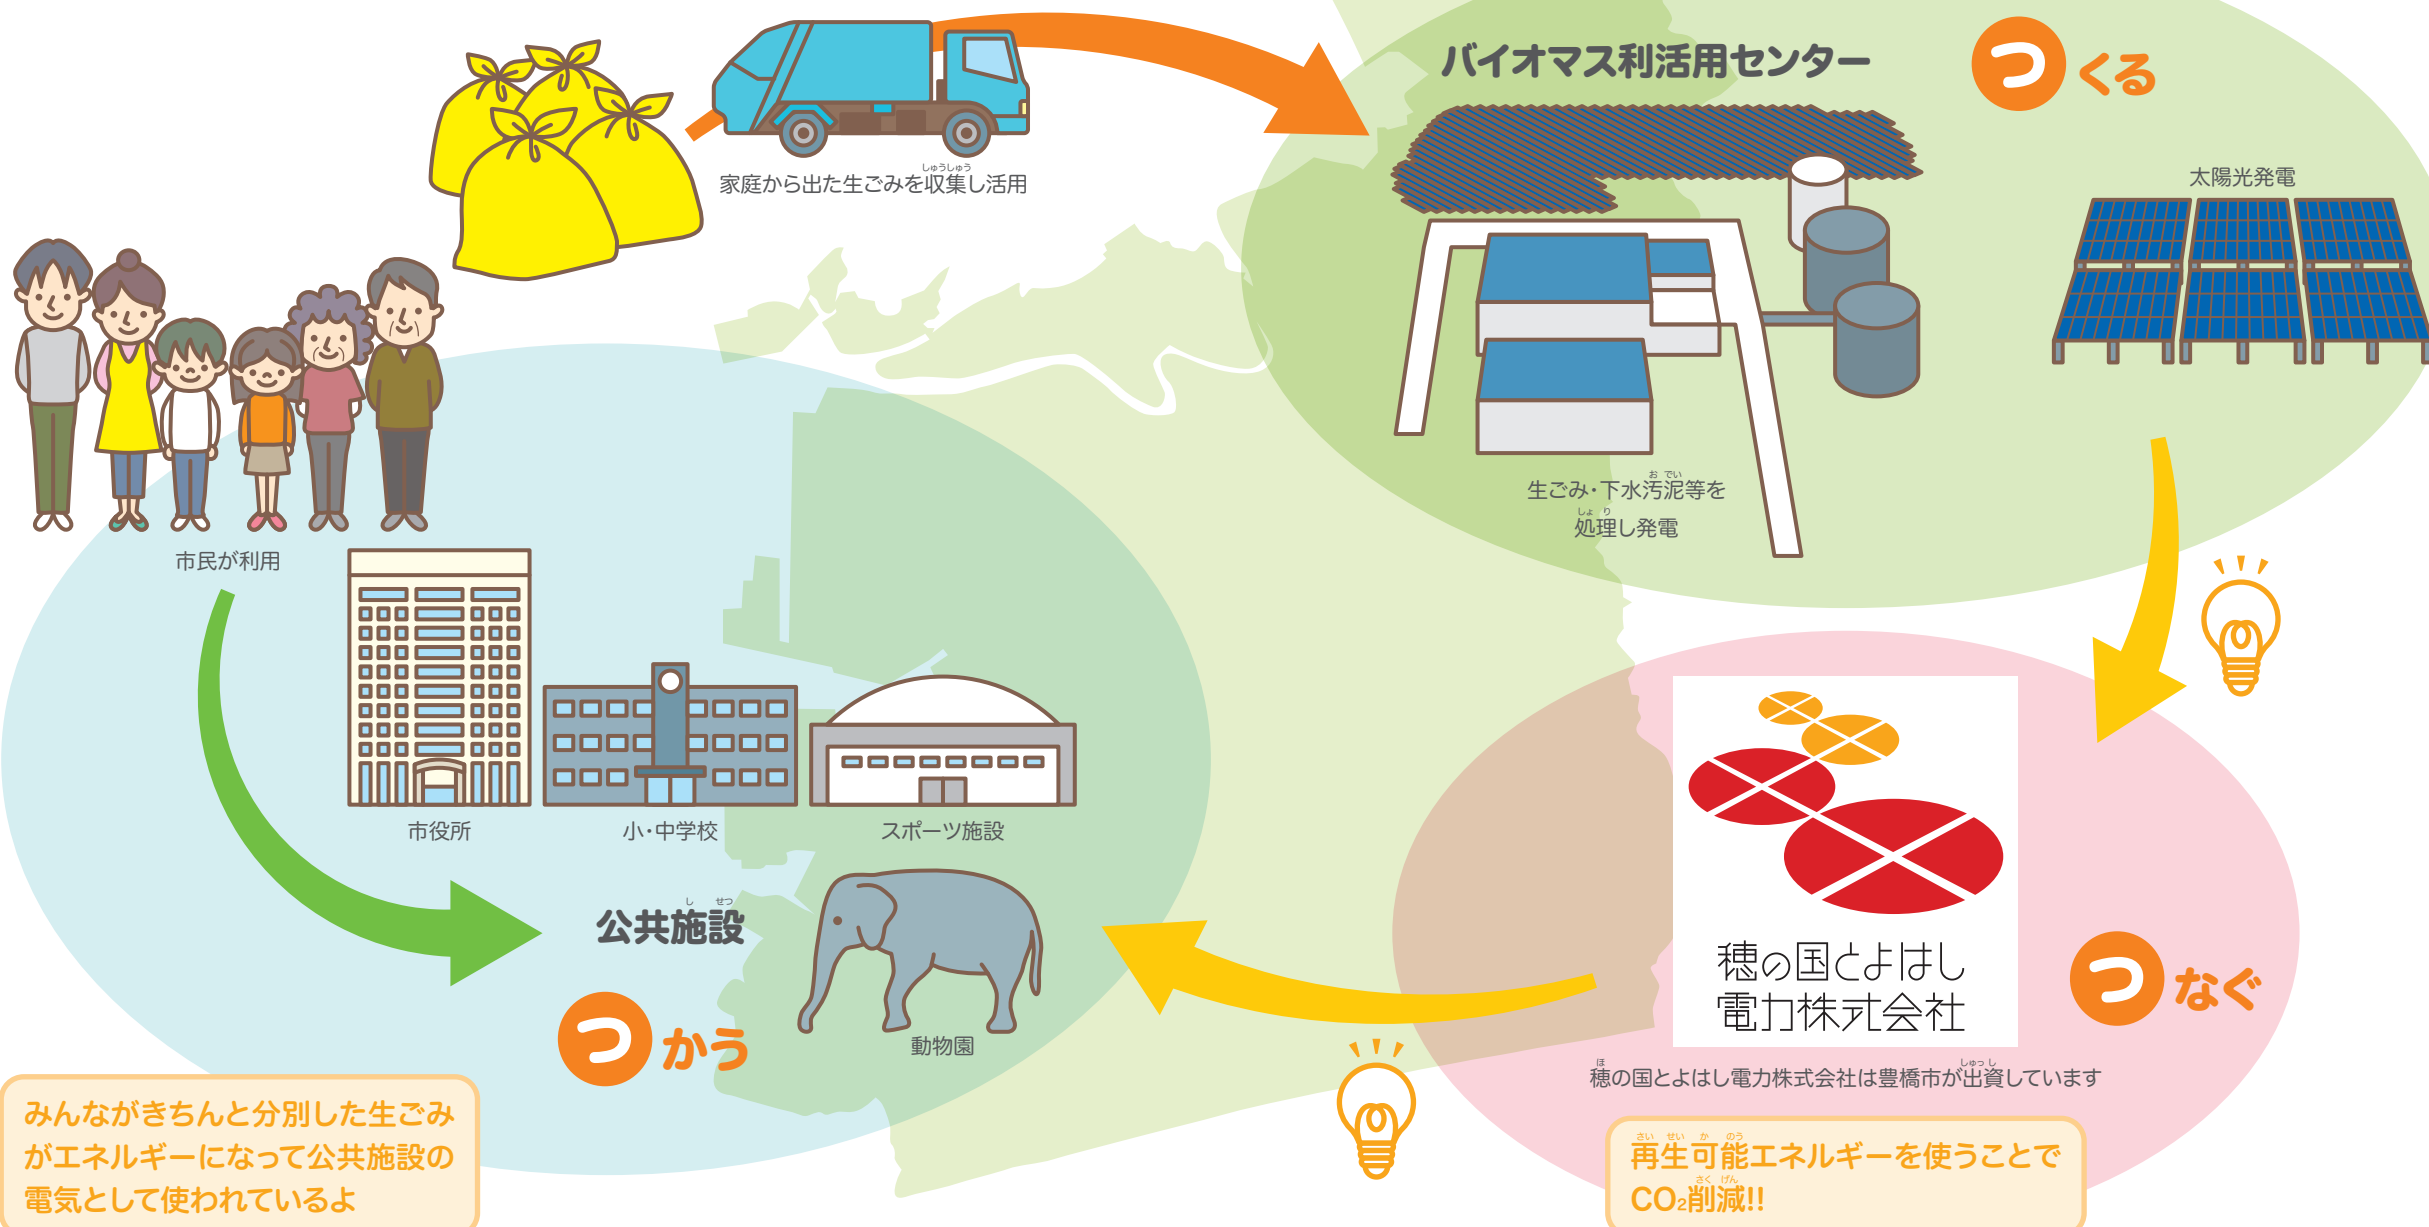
家庭から出た生ごみを収集し活用

バイオマス利活用センター

つくる

太陽光発電

生ごみ・下水汚泥等を処理し発電

市民が利用

市役所

小・中学校

スポーツ施設

公共施設

つかう

動物園

穂の国とよはし電力株式会社

つなぐ

穂の国とよはし電力株式会社は豊橋市が出資しています

みんながきちんと分別した生ごみがエネルギーになって公共施設の電気として使われているよ

再生可能エネルギーを使うことで$CO_2$削減!!